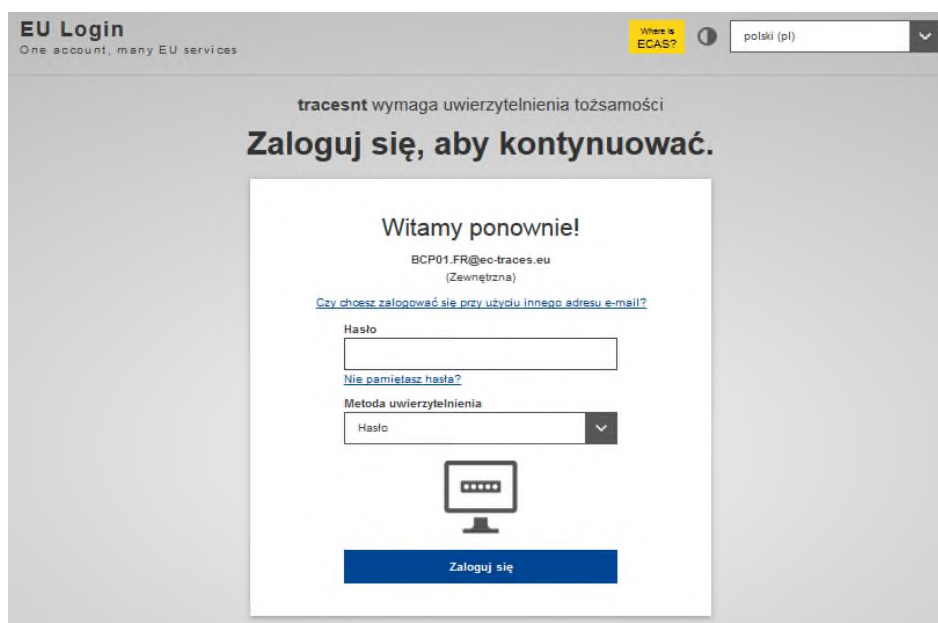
EU Login
One account, many EU services

Where is ECAS?

polski (pl)

tracesnt wymaga uwierzytelnienia tożsamości

Zaloguj się, aby kontynuować.

Witamy ponownie!

BCP01.FR@ec-traces.eu
(Zewnętrzna)

Czy chcesz zalogować się przy użyciu innego adresu e-mail?

Hasło

Nie pamiętasz hasła?

Metoda uwierzytelnienia

Hasło

Zaloguj się